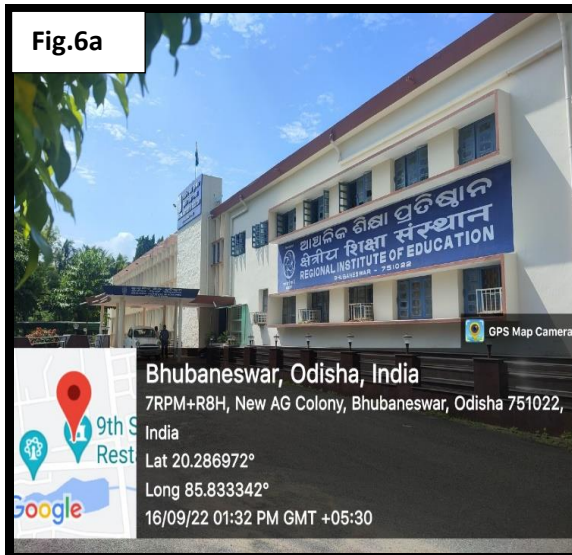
Fig.6a

ଆଞ୍ଚଳିକ ଶିକ୍ଷା ପ୍ରତିଷ୍ଠାନ
क्षेत्रीय शिक्षा संस्थान
REGIONAL INSTITUTE OF EDUCATION
BHUBANESWAR - 751022

GPS Map Camera

9th S
Rest
Google

Bhubaneswar, Odisha, India
7RPM+R8H, New AG Colony, Bhubaneswar, Odisha 751022, India
Lat 20.286972°
Long 85.833342°
16/09/22 01:32 PM GMT +05:30